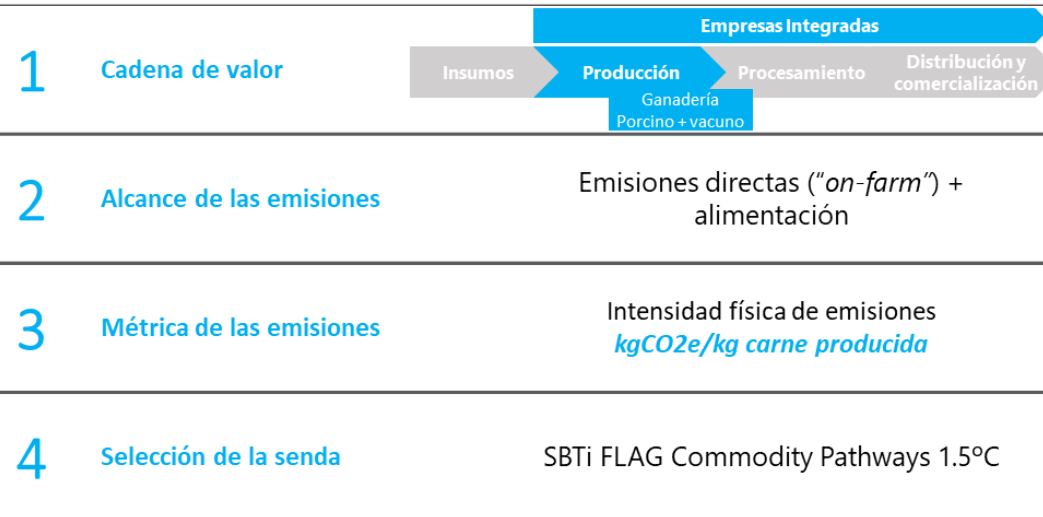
1 Cadena de valor

Empresas Integradas

Insumos | Producción | Procesamiento | Distribución y comercialización

Ganadería
Porcino + vacuno

2 Alcance de las emisiones

Emisiones directas ("on-farm") + alimentación

3 Métrica de las emisiones

Intensidad física de emisiones
kgCO2e/kg carne producida

4 Selección de la senda

SBTi FLAG Commodity Pathways 1.5ºC